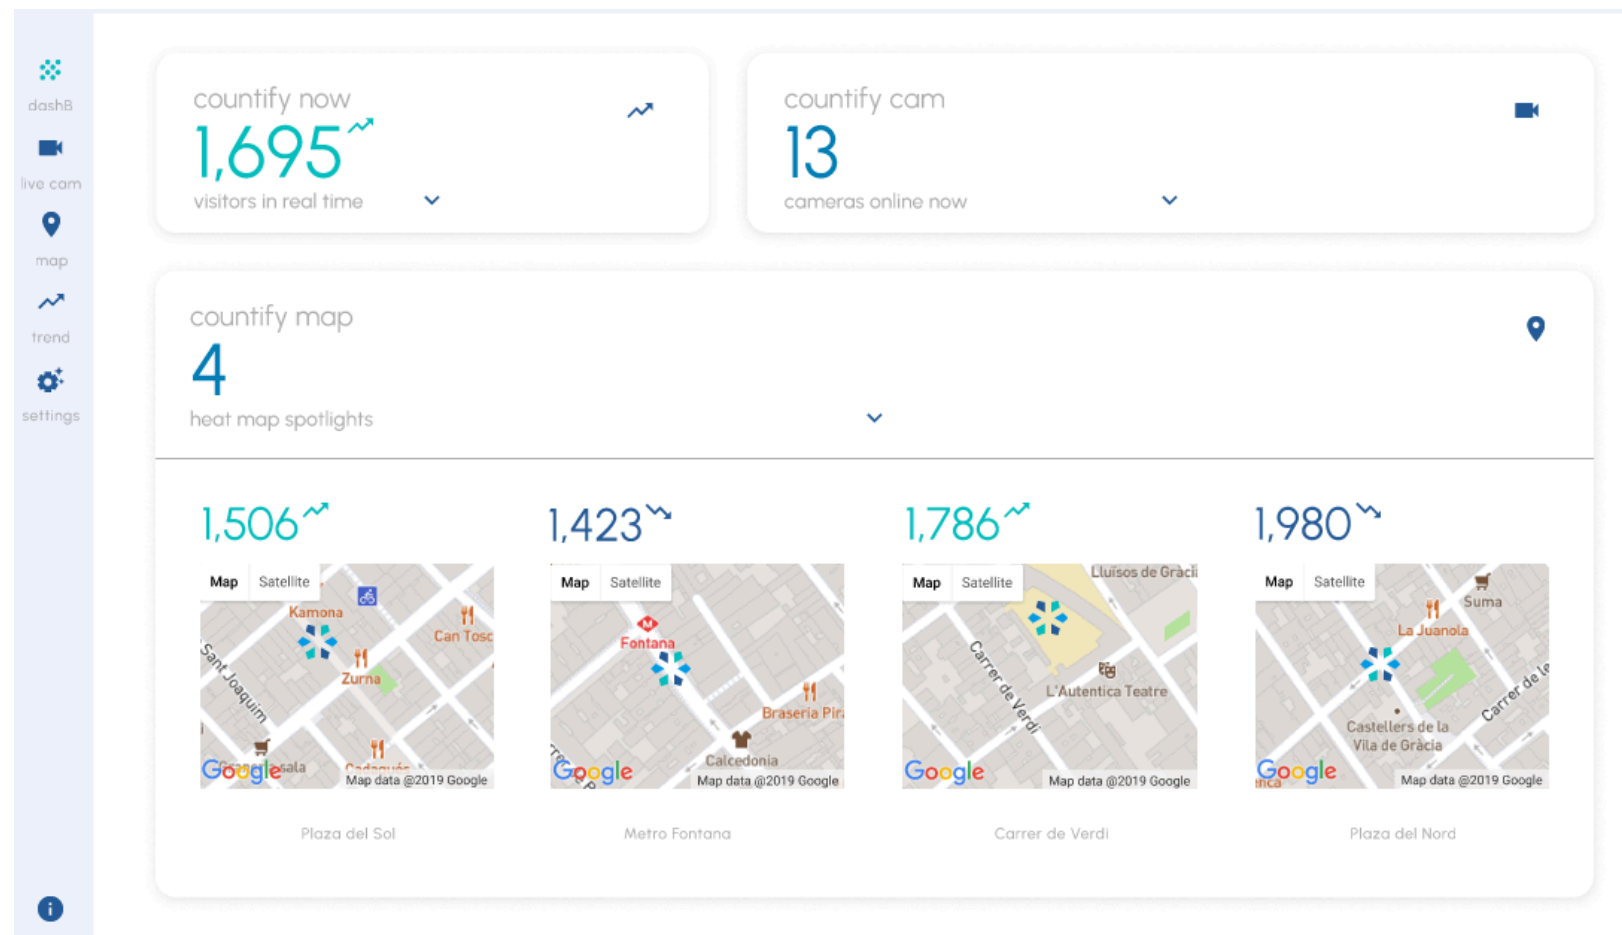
dashB
live cam
map
trend
settings

countify now
1,695
visitors in real time

countify cam
13
cameras online now

countify map
4
heat map spotlights

1,506
Map Satellite
Kamona
Can Tosc
Sant Joaquim
Zurna
Google
Map data @2019 Google
Plaza del Sol

1,423
Map Satellite
Fontana
Braseria Pir
Calcedonia
Google
Map data @2019 Google
Metro Fontana

1,786
Map Satellite
Lluïsos de Gràci
Carrer de Verdi
L'Autentica Teatre
Google
Map data @2019 Google
Carrer de Verdi

1,980
Map Satellite
Suma
La Juanola
Carrer de le
Castellers de la Vila de Gràcia
Google
Map data @2019 Google
Plaza del Nord